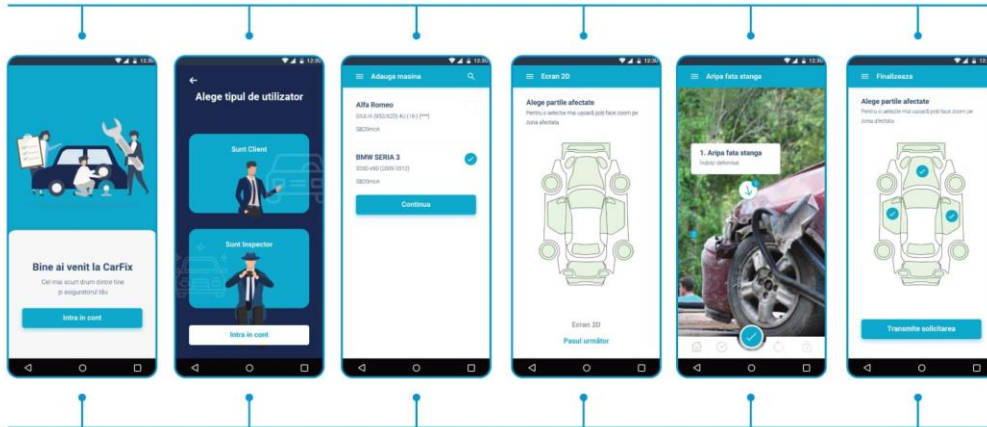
12:30

Bine ai venit la CarFix

Cel mai scurt drum dintre tine și asiguratorul tău

Intra in cont

12:30

Alege tipul de utilizator

Sunt Client

Sunt Inspector

Intra in cont

12:30

Adauga masina

Alfa Romeo

GIULIA (952/620) AU (16) [***]

SB20mcA

BMW SERIA 3

3030 e90 (2005-2012)

SB20mcA

Continua

12:30

Ecran 2D

Alege partile afectate

Pentru o selectie mai usoară poți face zoom pe zona afectata

Ecran 2D

Pasul următor

12:30

Aripa fata stanga

1. Aripa fata stanga

Indoit deformat

12:30

Finalizeaza

Alege partile afectate

Pentru o selectie mai usoară poți face zoom pe zona afectata

Transmite solicitarea